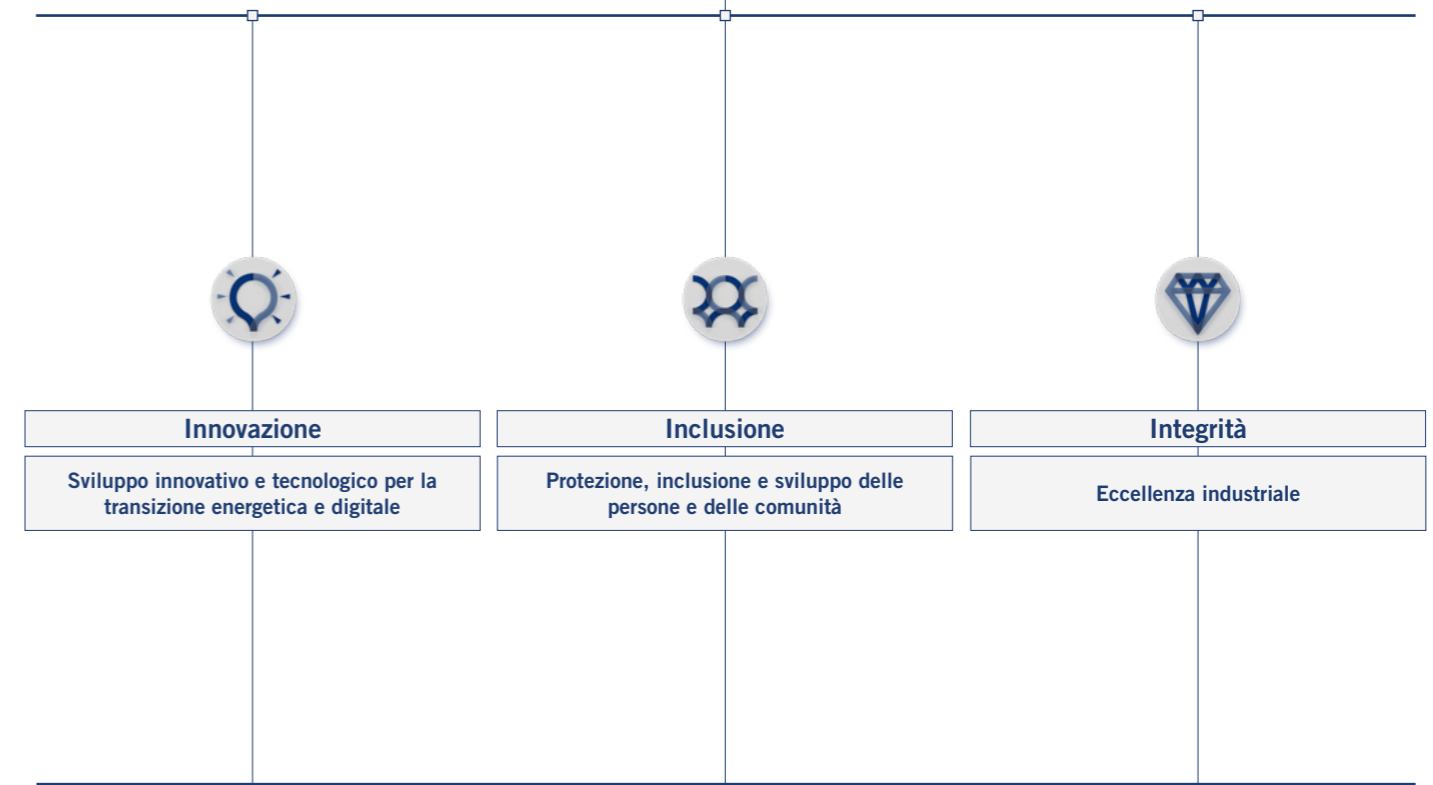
Innovazione

Sviluppo innovativo e tecnologico per la transizione energetica e digitale

Inclusione

Protezione, inclusione e sviluppo delle persone e delle comunità

Integrità

Eccellenza industriale